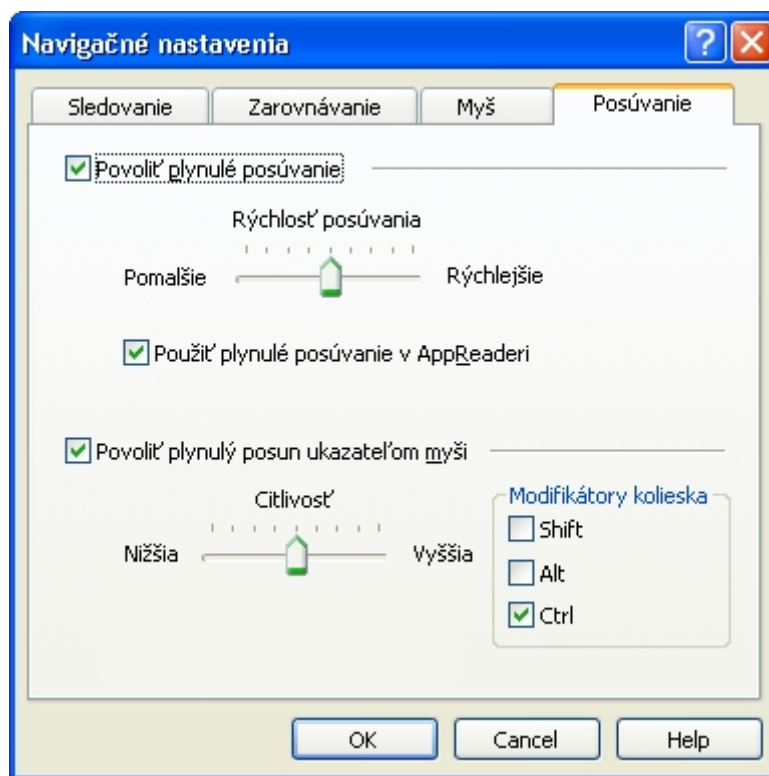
Navigačné nastavenia

Sledovanie
Zarovnávanie
Myš
Posúvanie

Povoliť plynulé posúvanie

Rýchlosť posúvania

Pomalšie
Rýchlejšie

Použiť plynulé posúvanie v AppReaderi

Povoliť plynulý posun ukazateľom myši

Citlivosť

Nižšia
Vyššia

Modifikátory kolieska
Shift
Alt
Ctrl

OK
Cancel
Help